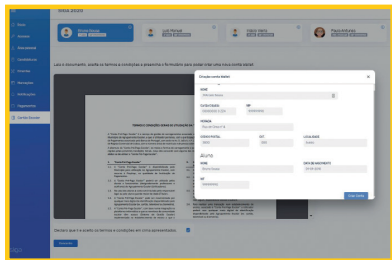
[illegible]

Luis Miguel

Lucia Sousa

Paula Antunes

Leia o documento, aceite os termos e condições e preencha o formulário para poder criar uma nova confirmação.

Dados

Declaro que li e aceito os termos e condições

Continuar

Criação conta Eligibl

NOME

TELEFONE

NIF

MORADA

CODIGO POSTAL

LOCALIDADE

Aluno

NOME

DATA DE NASCIMENTO

NIF

Criar conta